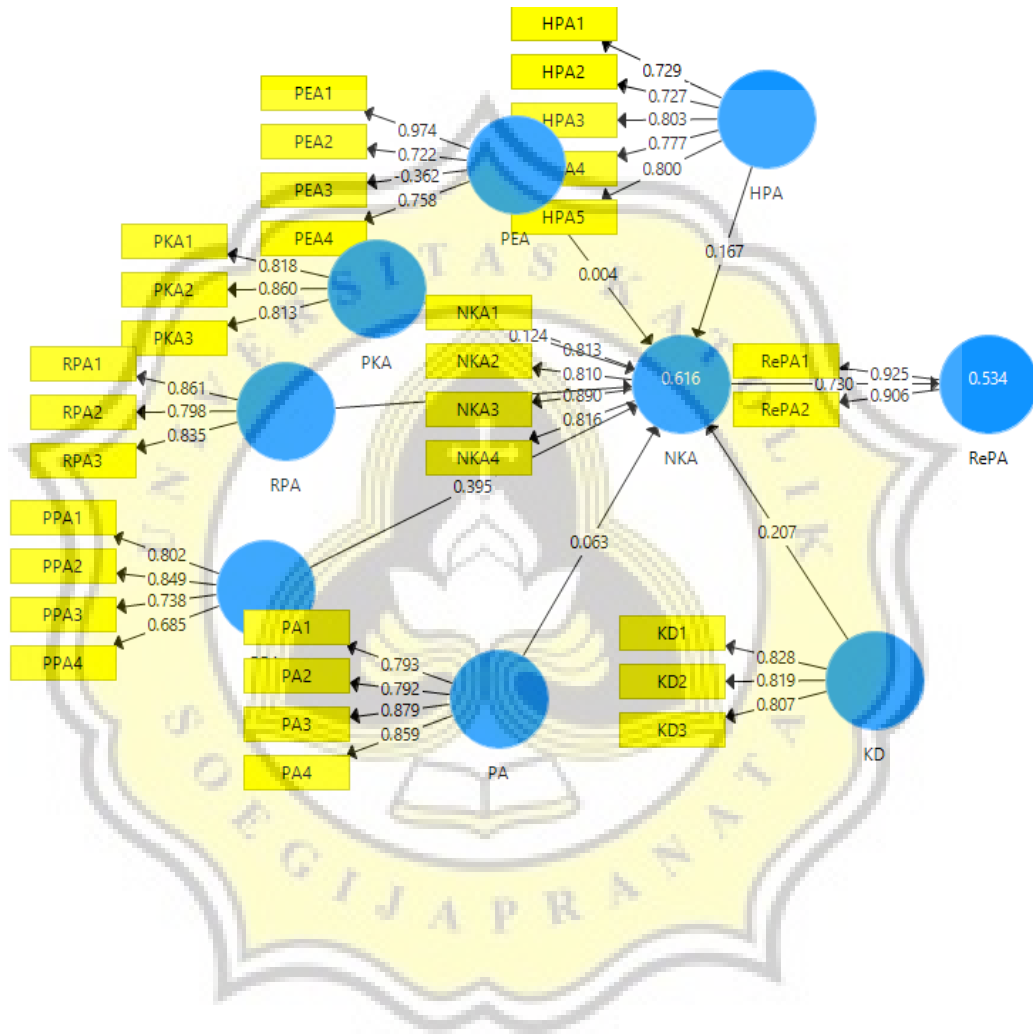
HPA1
HPA2
HPA3
HPA4
HPA5
0.729
0.727
0.803
0.777
0.800
HPA

PEA1
PEA2
PEA3
PEA4
0.974
0.722
-0.362
0.758
PEA

PKA1
PKA2
PKA3
0.818
0.860
0.813
PKA

0.004
0.167

NKA1
NKA2
NKA3
NKA4
0.124
0.813
0.810
0.890
0.816
0.616
NKA

RePA1
RePA2
0.730
0.925
0.906
0.534
RePA

RPA1
RPA2
RPA3
0.861
0.798
0.835
RPA

0.395

PPA1
PPA2
PPA3
PPA4
0.802
0.849
0.738
0.685

0.063
0.207

PA1
PA2
PA3
PA4
0.793
0.792
0.879
0.859
PA

KD1
KD2
KD3
0.828
0.819
0.807
KD

S I T A S K A T O L I K
S O E G I J A P R A N A T A